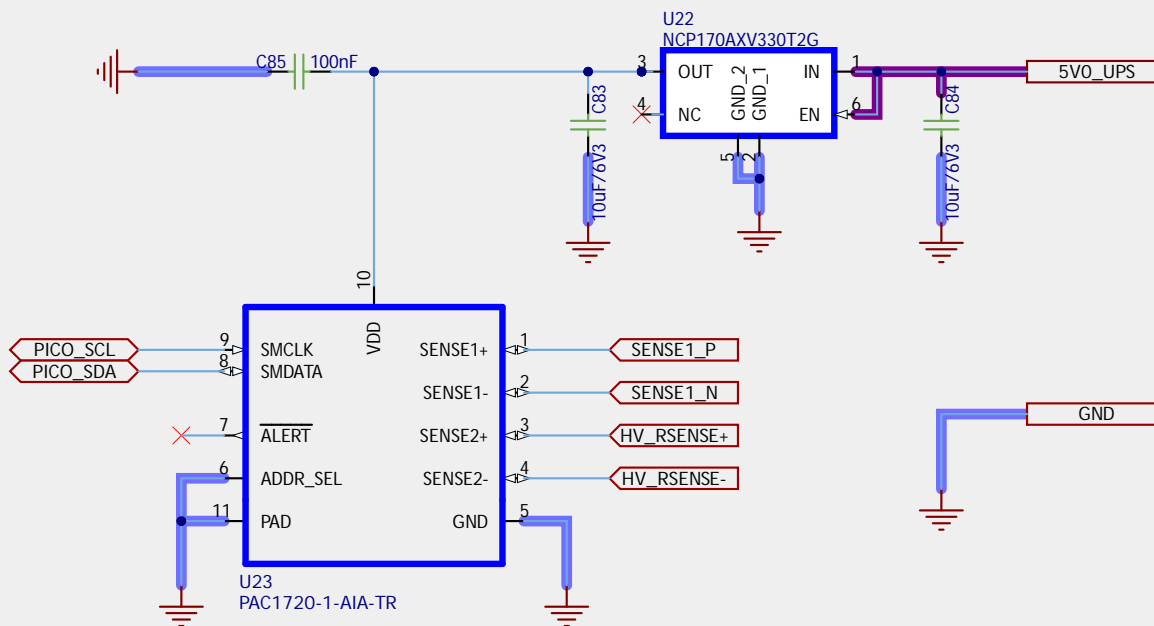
U22
NCP170AXV330T2G

C85 100nF

3 OUT
4 NC
GND_2 GND_1
IN 1
EN 6
5 2

C83
10uF/6V3

C84
10uF/6V3

5V0_UPS

10
VDD

PICO_SCL 9 SMCLK
PICO_SDA 8 SMDATA
7 $\overline{\text{ALERT}}$
6 ADDR_SEL
11 PAD

SENSE1+ 1 SENSE1_P
SENSE1- 2 SENSE1_N
SENSE2+ 3 HV_RSENSE+
SENSE2- 4 HV_RSENSE-
GND 5

GND

U23
PAC1720-1-AIA-TR